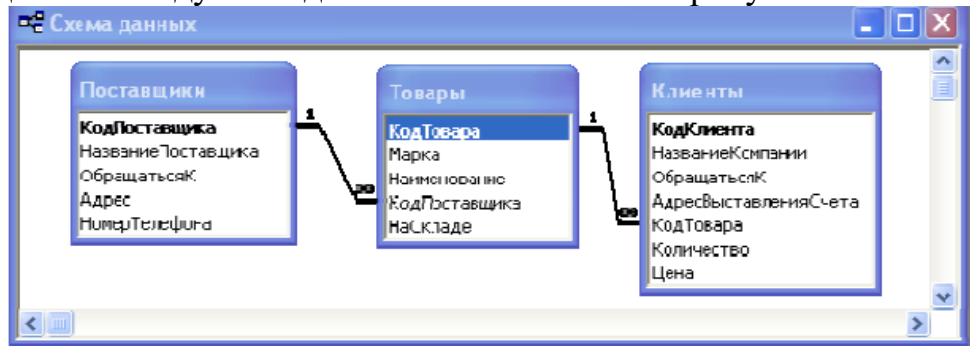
Схема данных

Поставщики
КодПоставщика
НазваниеПоставщика
ОбращатьсяК
Адрес
НомерТелефона

Товары
КодТовара
Марка
Наименование
КодПоставщика
НаСкладе

Клиенты
КодКлиента
НазваниеКомпании
ОбращатьсяК
АдресВыставленияСчета
КодТовара
Количество
Цена

1
$\infty$
1
$\infty$